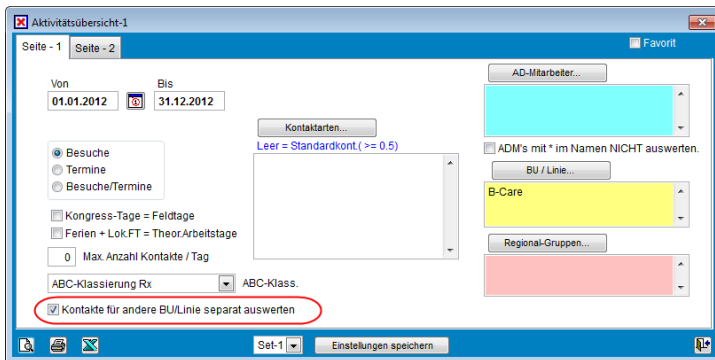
Aktivitätsübersicht-1

Seite - 1
Seite - 2

Favorit

Von
01.01.2012
Bis
31.12.2012

AD-Mitarbeiter...

Kontaktarten...
Leer = Standardkont.( >= 0.5)

ADM's mit * im Namen NICHT auswerten.

BU / Linie...
B-Care

Besuche
Termine
Besuche/Termine

Kongress-Tage = Feldtage
Ferien + Lok.FT = Theor.Arbeitstage
0 Max. Anzahl Kontakte / Tag

Regional-Gruppen...

ABC-Klassierung Rx
ABC-Klass.

Kontakte für andere BU/Linie separat auswerten

Set-1
Einstellungen speichern